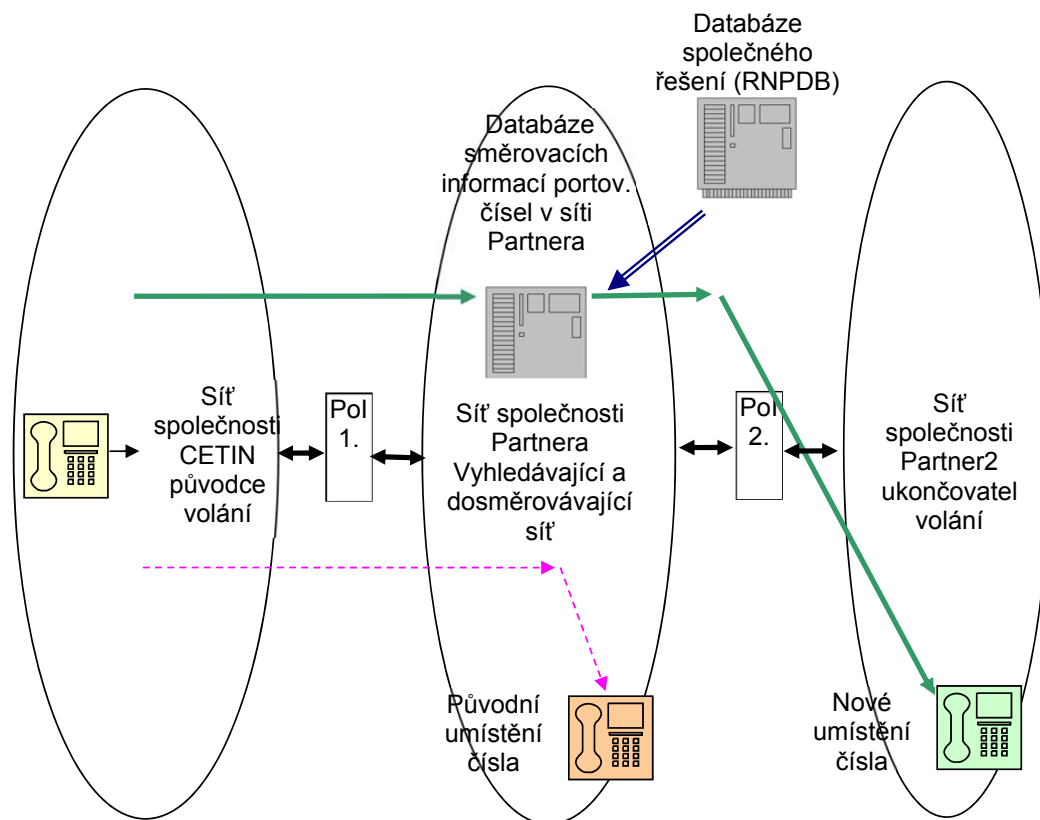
Databáze společného řešení (RNPDB)

Databáze směrovacích informací portov. čísel v síti Partnera

Síť společnosti CETIN původce volání

Pol 1.

Síť společnosti Partnera Vyhledávající a dosměrovávající síť

Pol 2.

Síť společnosti Partner2 ukončovatel volání

Původní umístění čísla

Nové umístění čísla